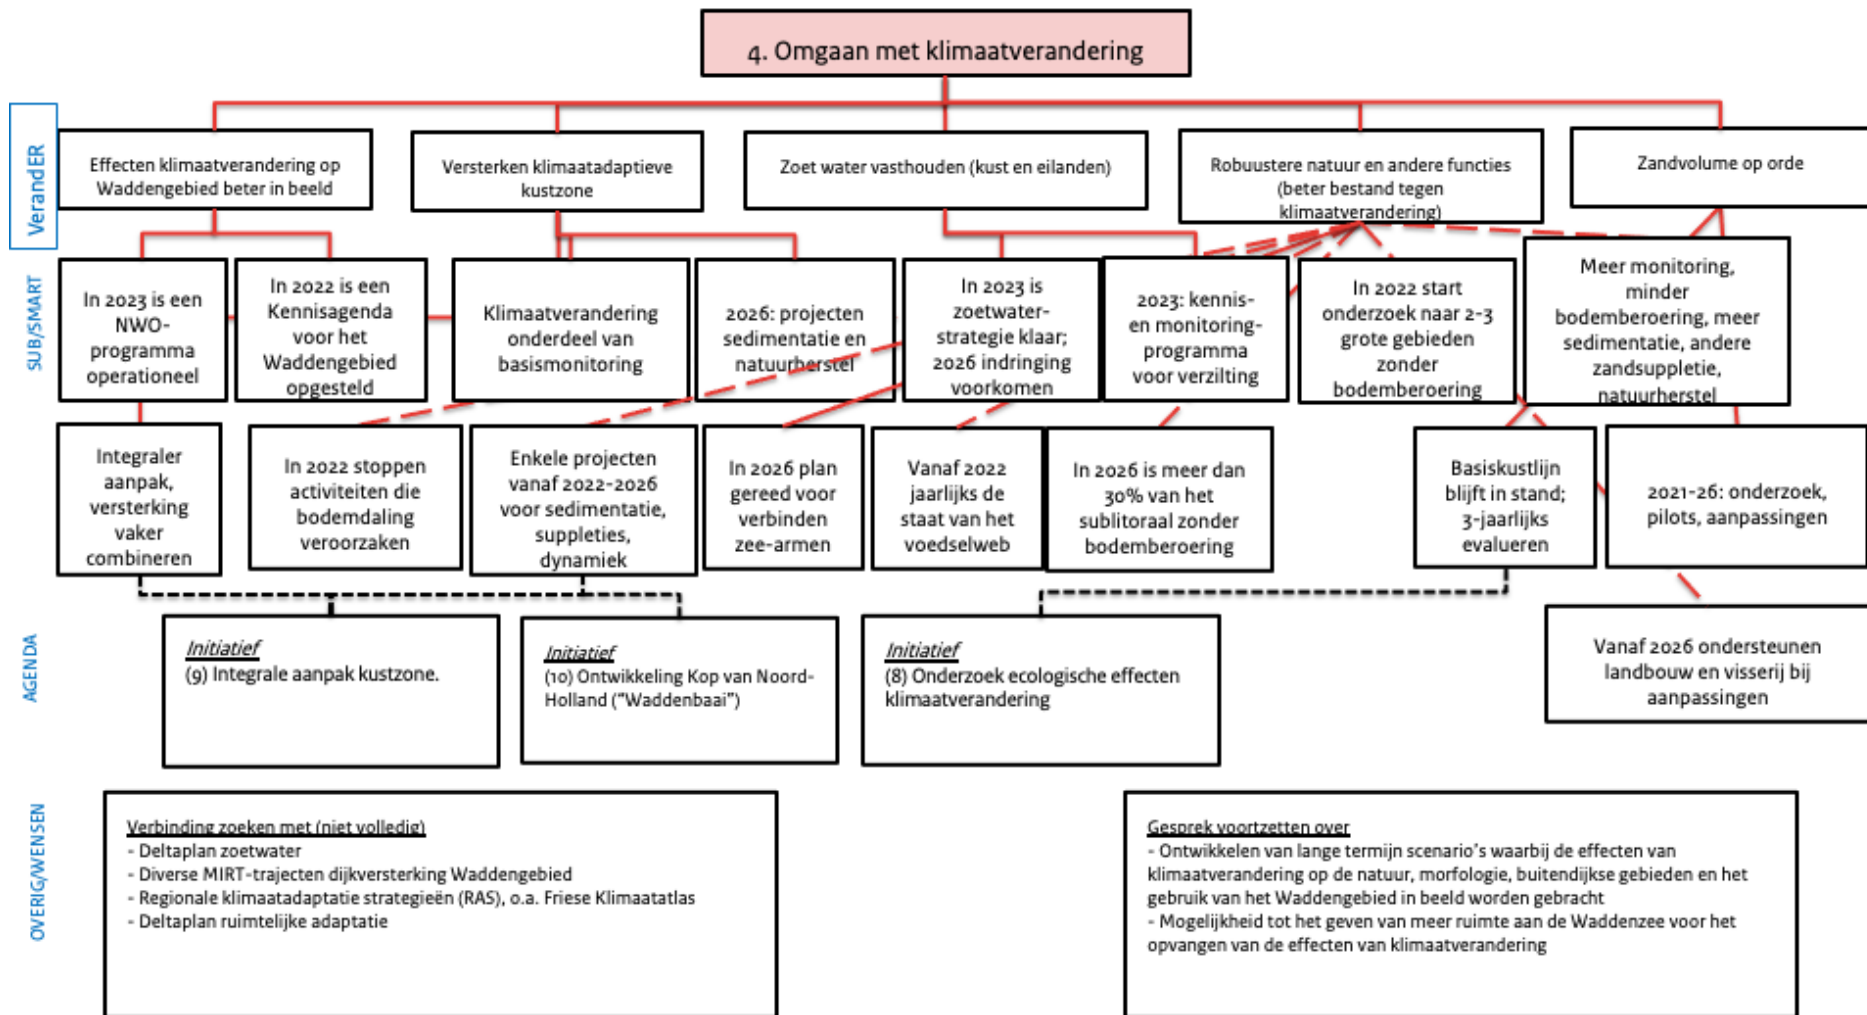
4. Omgaan met klimaatverandering

VerandER

Effecten klimaatverandering op Waddengebied beter in beeld

Versterken klimaatadaptieve kustzone

Zoet water vasthouden (kust en eilanden)

Robuustere natuur en andere functies (beter bestand tegen klimaatverandering)

Zandvolume op orde

SUB/SMART

In 2023 is een NWO-programma operationeel

In 2022 is een Kennisagenda voor het Waddengebied opgesteld

Klimaatverandering onderdeel van basismonitoring

2026: projecten sedimentatie en natuurherstel

In 2023 is zoetwater-strategie klaar; 2026 indringing voorkomen

2023: kennis- en monitoring-programma voor verzilting

In 2022 start onderzoek naar 2-3 grote gebieden zonder bodemberoering

Meer monitoring, minder bodemberoering, meer sedimentatie, andere zandsuppletie, natuurherstel

Integraler aanpak, versterking vaker combineren

In 2022 stoppen activiteiten die bodemdaling veroorzaken

Enkele projecten vanaf 2022-2026 voor sedimentatie, suppleties, dynamiek

In 2026 plan gereed voor verbinden zee-armen

Vanaf 2022 jaarlijks de staat van het voedselweb

In 2026 is meer dan 30% van het sublitoraal zonder bodemberoering

Basiskustlijn blijft in stand; 3-jaarlijks evalueren

2021-26: onderzoek, pilots, aanpassingen

AGENDA

Initiatief
(9) Integrale aanpak kustzone.

Initiatief
(10) Ontwikkeling Kop van Noord-Holland ("Waddenbaai")

Initiatief
(8) Onderzoek ecologische effecten klimaatverandering

Vanaf 2026 ondersteunen landbouw en visserij bij aanpassingen

OVERIG/WENSEN

Verbinding zoeken met (niet volledig)
- Deltaplan zoetwater
- Diverse MIRT-trajecten dijkversterking Waddengebied
- Regionale klimaatadaptatie strategieën (RAS), o.a. Friese Klimaatatlas
- Deltaplan ruimtelijke adaptatie

Gesprek voortzetten over
- Ontwikkelen van lange termijn scenario's waarbij de effecten van klimaatverandering op de natuur, morfologie, buitendijkse gebieden en het gebruik van het Waddengebied in beeld worden gebracht
- Mogelijkheid tot het geven van meer ruimte aan de Waddenzee voor het opvangen van de effecten van klimaatverandering